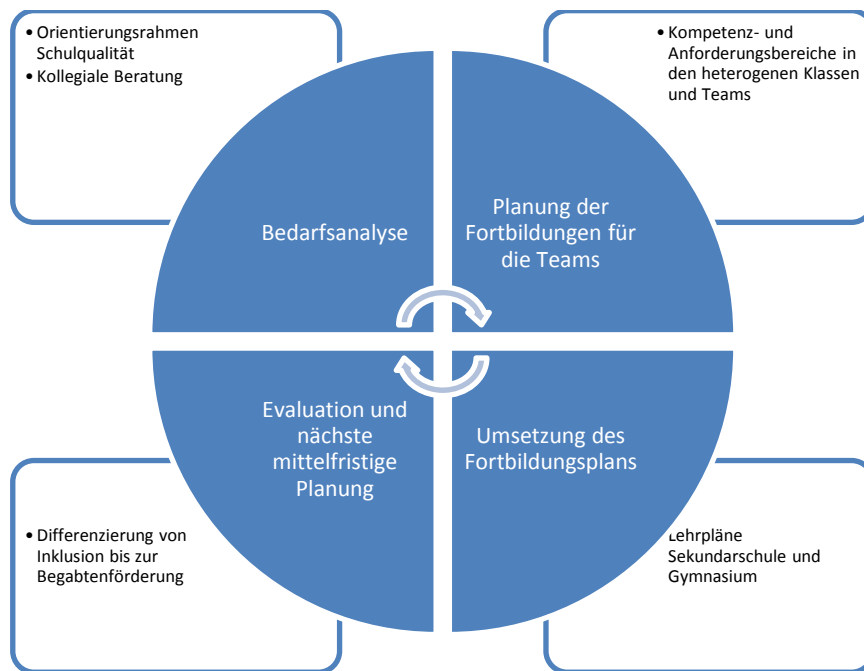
• Orientierungsrahmen Schulqualität
• Kollegiale Beratung

• Kompetenz- und Anforderungsbereiche in den heterogenen Klassen und Teams

Bedarfsanalyse

Planung der Fortbildungen für die Teams

Evaluation und nächste mittelfristige Planung

Umsetzung des Fortbildungsplans

• Differenzierung von Inklusion bis zur Begabtenförderung

Lehrpläne Sekundarschule und Gymnasium